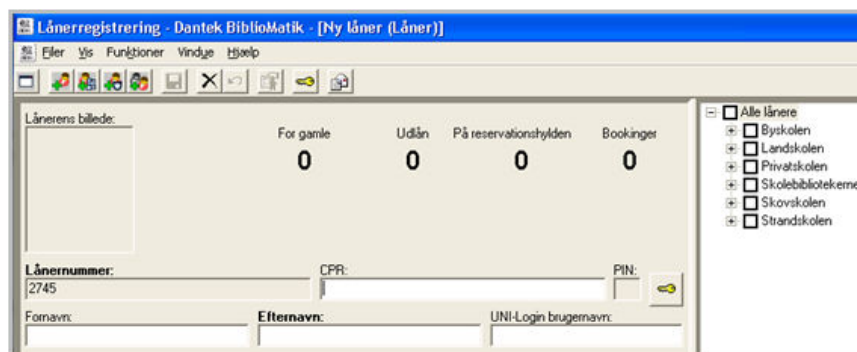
Lånerregistrering - Dantek BiblioMatik - [Ny låner (Låner)]

Filer Vis Funktioner Vindue Hjælp

Lånerens billede:

| For gamle | Udlån | På reservationshylden | Bookinger |
|---|---|---|---|
| 0 | 0 | 0 | 0 |

Lånernummer:
2745

CPR:

PIN:

Fornavn:

Efternavn:

UNI-Login brugernavn:

Alle lånere
Byskolen
Landskolen
Privatskolen
Skolebibliotekerne
Skovskolen
Strandskolen